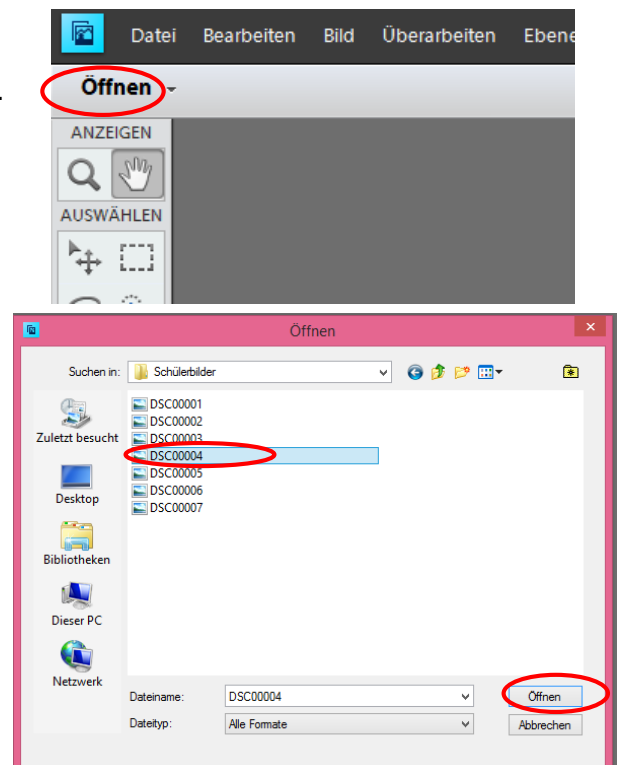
Datei Bearbeiten Bild Überarbeiten Ebene

Öffnen

ANZEIGEN

AUSWÄHLEN

Öffnen

Suchen in: Schülerbilder

Zuletzt besucht

Desktop

Bibliotheken

Dieser PC

Netzwerk

DSC00001
DSC00002
DSC00003
DSC00004
DSC00005
DSC00006
DSC00007

Dateiname: DSC00004

Dateityp: Alle Formate

Öffnen

Abbrechen